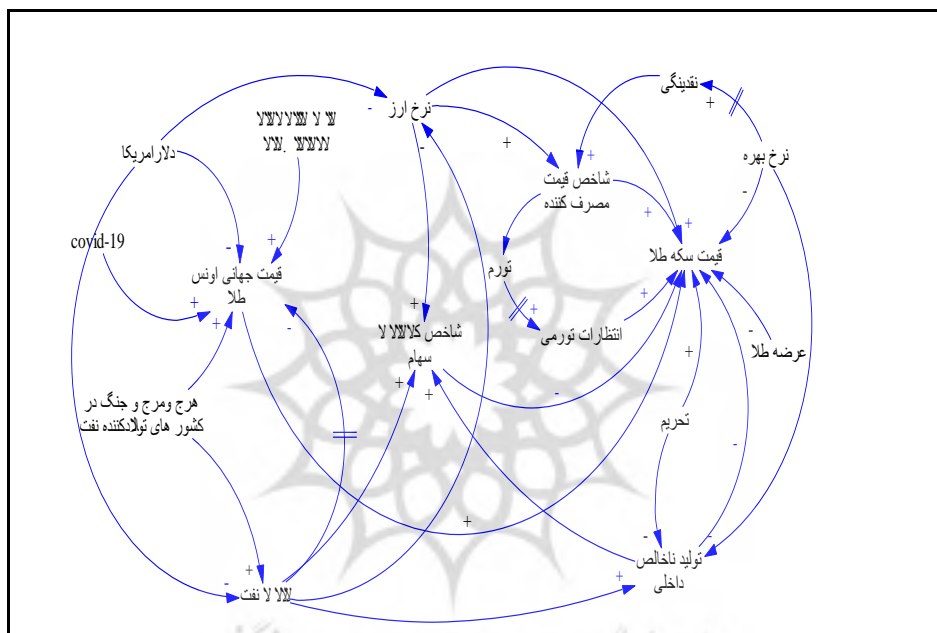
نقدینگی
+
نرخ ارز
-
لا لا للالالالالا
للالالا للالا
دلارامریکا
+
شاخص قیمت
مصرف کننده
نرخ بهره
-
covid-19
-
+
قیمت جهانی اونس
طلا
تورم
+
قیمت سکه طلا
+
+
+
شاخص کلالالا لا
سهام
انتظارات تورمی
-
عرضه طلا
+
+
-
+
هرج ومرج و جنگ در
کشور های تولادکننده نفت
-
تحریم
-
+
-
تولید ناخالص
داخلی
+
-
لالا لا نفت
+